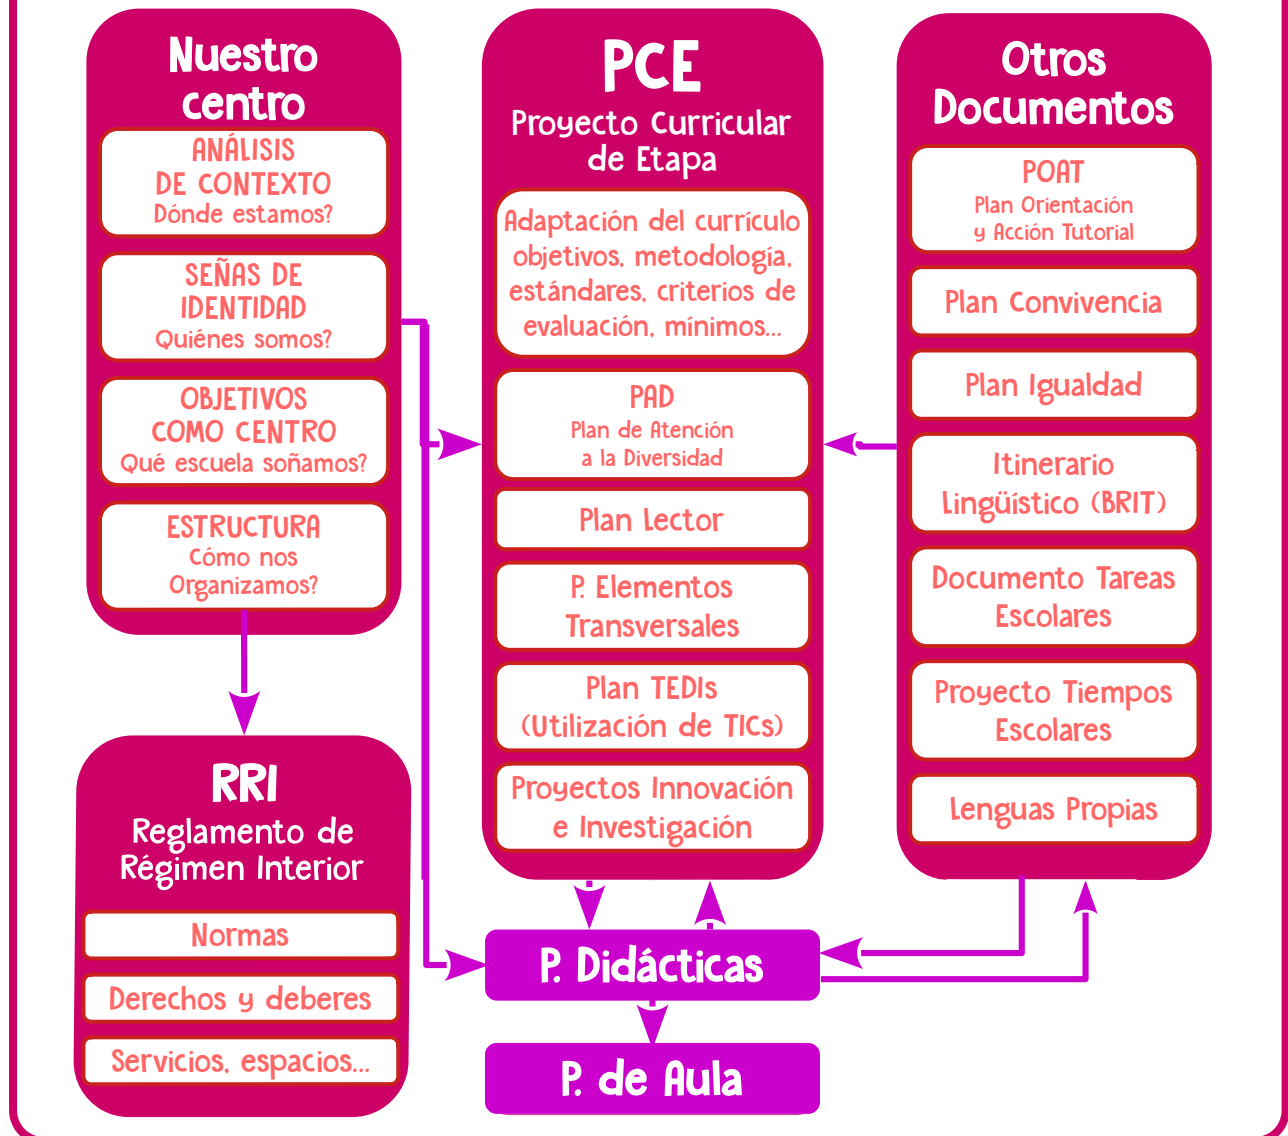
Nuestro centro

ANÁLISIS DE CONTEXTO
Dónde estamos?

SEÑAS DE IDENTIDAD
Quiénes somos?

OBJETIVOS COMO CENTRO
Qué escuela soñamos?

ESTRUCTURA
Cómo nos Organizamos?

RRI
Reglamento de Régimen Interior

Normas

Derechos y deberes

Servicios, espacios...

PCE
Proyecto Curricular de Etapa

Adaptación del currículo objetivos, metodología, estándares, criterios de evaluación, mínimos...

PAD
Plan de Atención a la Diversidad

Plan Lector

P. Elementos Transversales

Plan TEDIs (Utilización de TICs)

Proyectos Innovación e Investigación

P. Didácticas

P. de Aula

Otros Documentos

POAT
Plan Orientación y Acción Tutorial

Plan Convivencia

Plan Igualdad

Itinerario Lingüístico (BRIT)

Documento Tareas Escolares

Proyecto Tiempos Escolares

Lenguas Propias